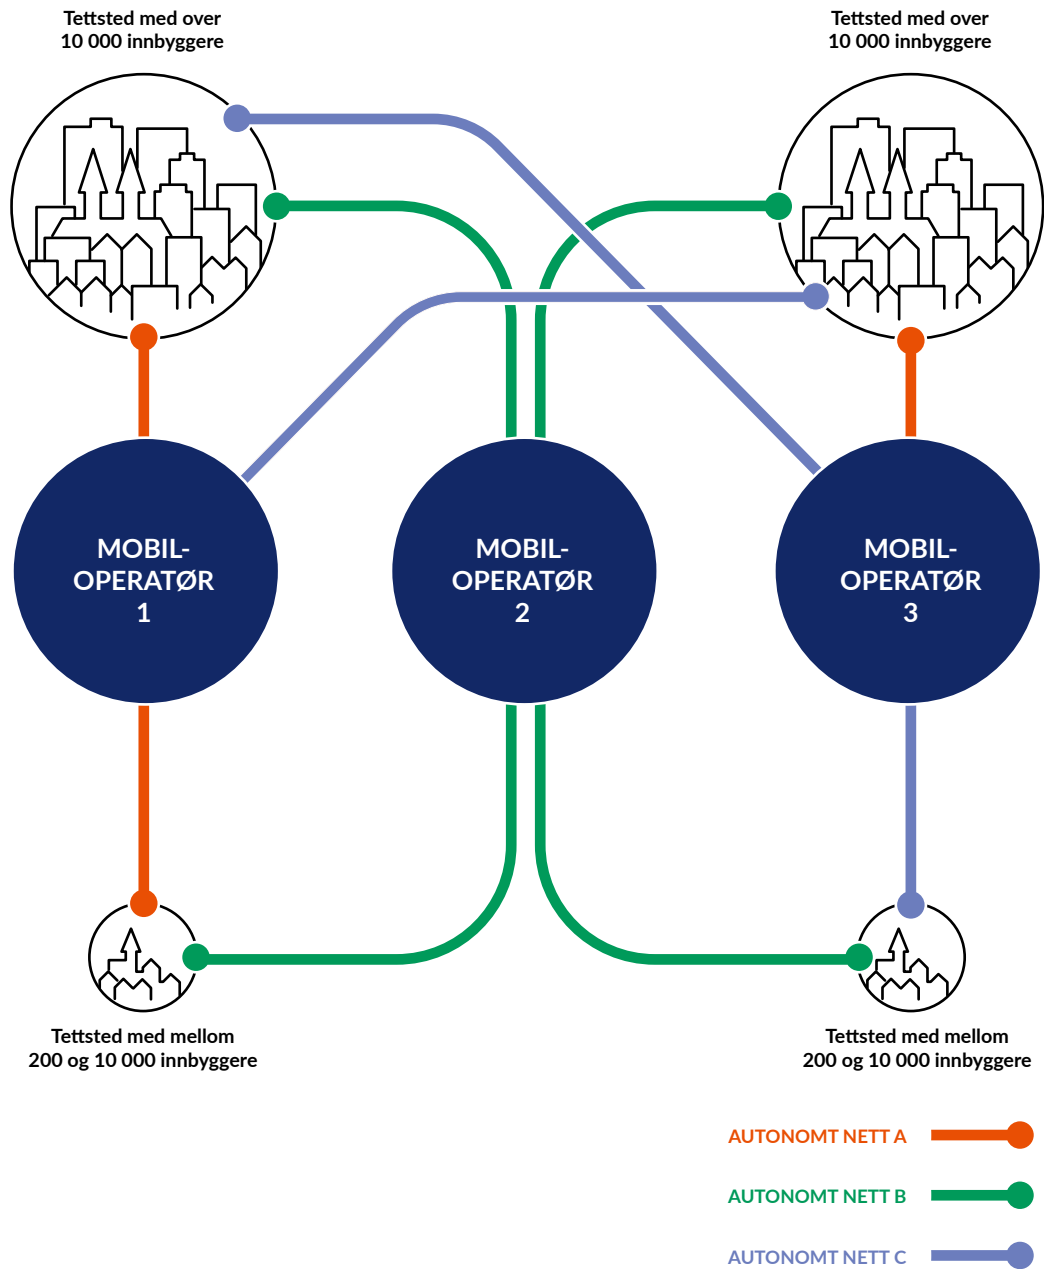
Tettsted med over 10 000 innbyggere

Tettsted med over 10 000 innbyggere

MOBIL-OPERATØR 1

MOBIL-OPERATØR 2

MOBIL-OPERATØR 3

Tettsted med mellom 200 og 10 000 innbyggere

Tettsted med mellom 200 og 10 000 innbyggere

AUTONOMT NETT A

AUTONOMT NETT B

AUTONOMT NETT C